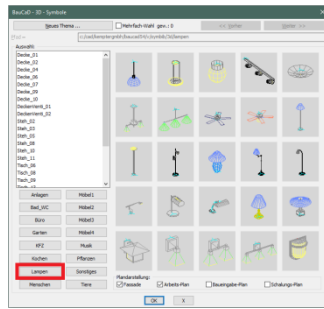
BauCaD - 3D - Symbole

Neues Thema ...

Mehrfach-Wahl geo.: 0

<< Zurück

Weiter >>

Datei

c:\bcd\Beispiele\gMW\BaucaDHB\c\symbole\3d\lampen

Auswahl

Decke_01
Decke_02
Decke_04
Decke_05
Decke_06
Decke_07
Decke_09
Decke_10
Deckenwand_01
Deckenwand_02
Steh_01
Steh_03
Steh_05
Steh_08
Steh_09
Steh_10
Steh_11
Tisch_04
Tisch_05
Tisch_06

Anlagen
Möbel1
Bad_WC
Möbel2
Büro
Möbel3
Garten
Möbel4
KFZ
Musik
Küchen
Pflanzen
Lampen
Sonstiges
Menschen
Tiere

Plandarstellung:

Fassade
Arbeits-Plan
Baueingabe-Plan
Schalungs-Plan

OK

X